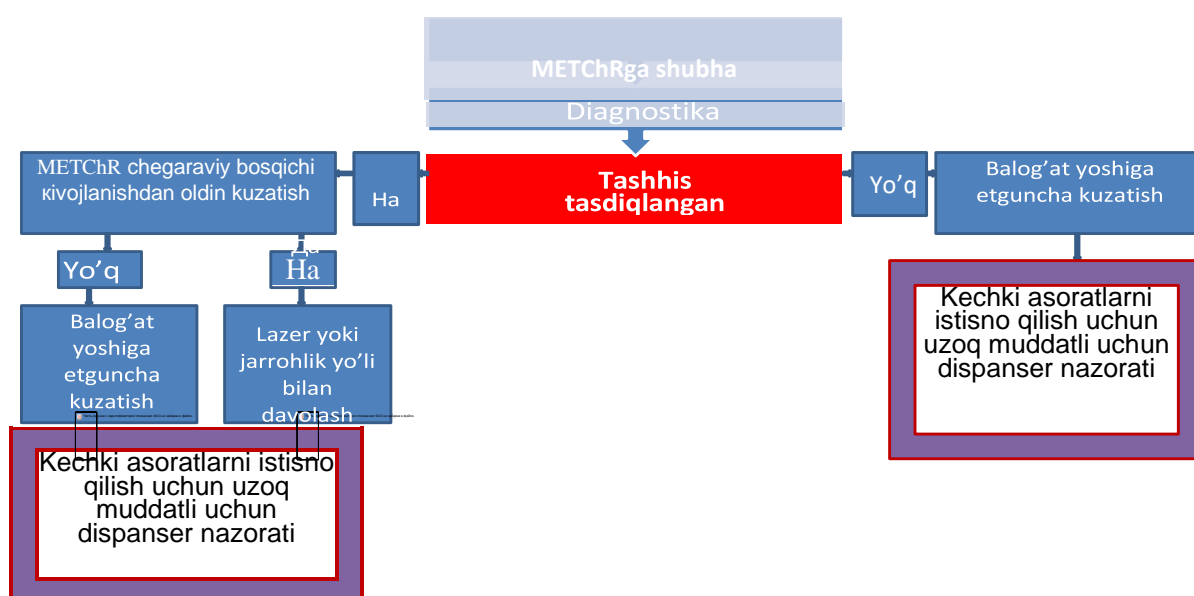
METChRga shubha

Diagnostika

METChR chegaraviy bosqichi кivojlanishdan oldin kuzatish

Ha

Tashhis tasdiqlangan

Yo’q

Balog’at yoshiga etguncha kuzatish

Yo’q

Ha

Balog’at yoshiga etguncha kuzatish

Lazer yoki jarrohlik yo’li bilan davolash

Kechki asoratlarni istisno qilish uchun uzoq muddatli uchun dispanser nazorati

Kechki asoratlarni istisno qilish uchun uzoq muddatli uchun dispanser nazorati